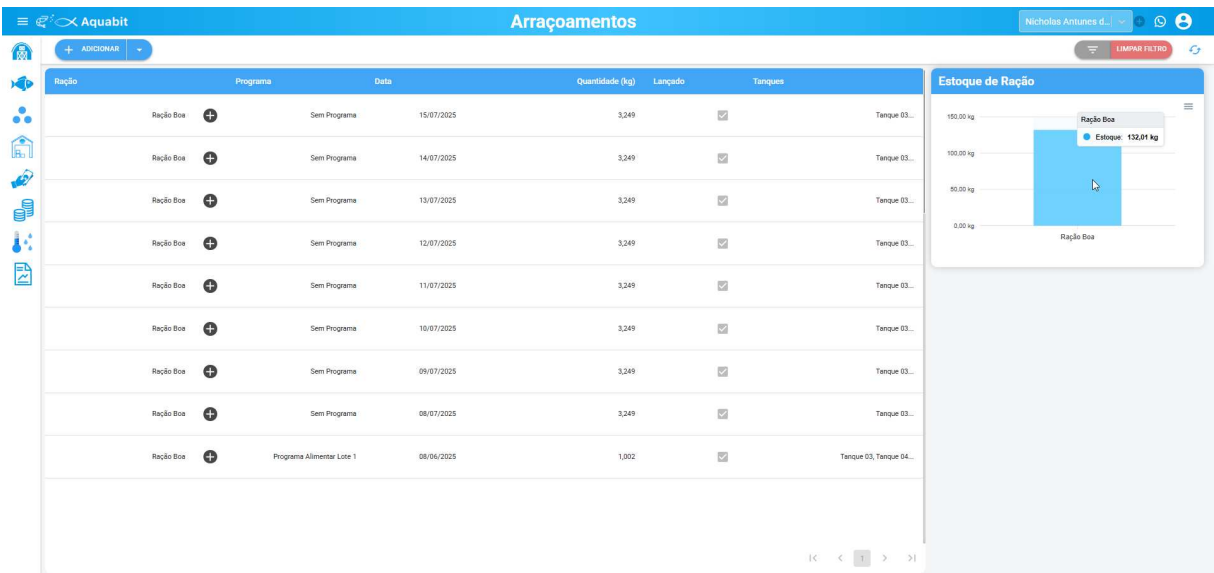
Aquabit

Arraçoamentos

Nicholas Antunes d...

ADICIONAR

LIMPAR FILTRO

| Ração | Programa | Data | Quantidade (kg) | Lançado | Tanques |
|---|---|---|---|---|---|
| Ração Boa | Sem Programa | 15/07/2025 | 3,249 | | Tanque 03... |
| Ração Boa | Sem Programa | 14/07/2025 | 3,249 | | Tanque 03... |
| Ração Boa | Sem Programa | 13/07/2025 | 3,249 | | Tanque 03... |
| Ração Boa | Sem Programa | 12/07/2025 | 3,249 | | Tanque 03... |
| Ração Boa | Sem Programa | 11/07/2025 | 3,249 | | Tanque 03... |
| Ração Boa | Sem Programa | 10/07/2025 | 3,249 | | Tanque 03... |
| Ração Boa | Sem Programa | 09/07/2025 | 3,249 | | Tanque 03... |
| Ração Boa | Sem Programa | 08/07/2025 | 3,249 | | Tanque 03... |
| Ração Boa | Programa Alimentar Lote 1 | 08/06/2025 | 1,002 | | Tanque 03, Tanque 04... |

1

Estoque de Ração

150,00 kg
100,00 kg
50,00 kg
0,00 kg

Ração Boa
Estoque: 132,01 kg

Ração Boa